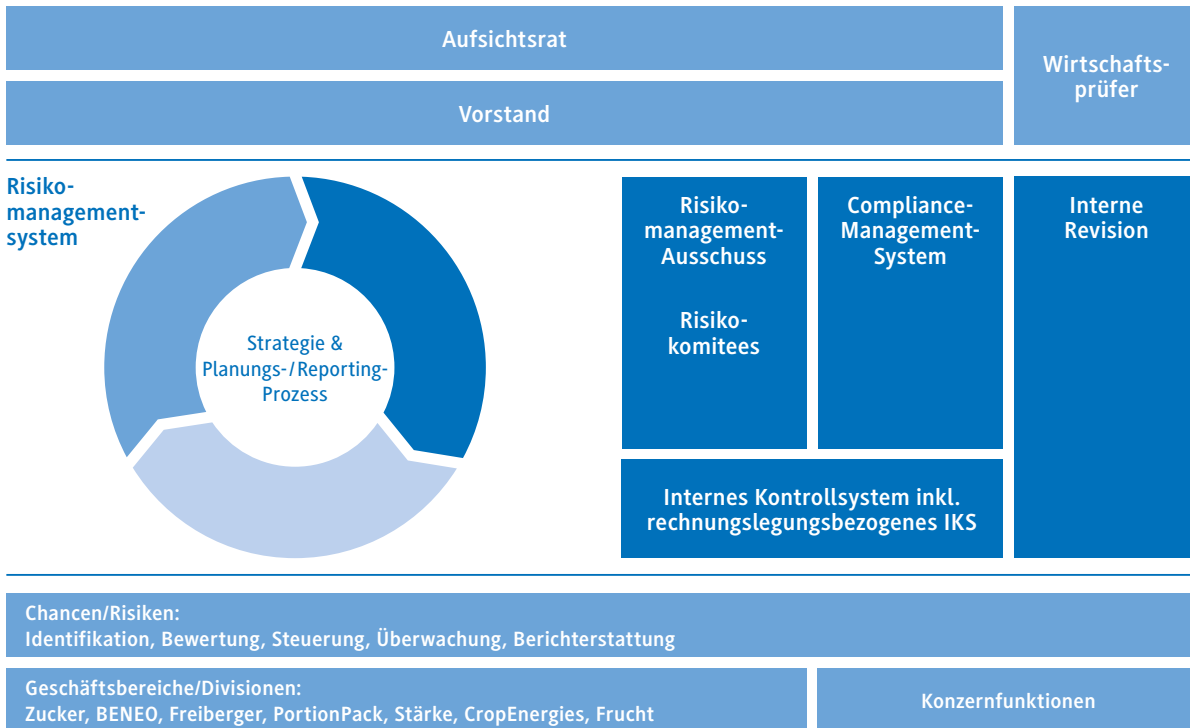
Aufsichtsrat

Vorstand

Wirtschaftsprüfer

Risikomanagementsystem

Strategie & Planungs-/Reporting-Prozess

Risikomanagement-Ausschuss

Risikokomitees

Compliance-Management-System

Interne Revision

Internes Kontrollsystem inkl. rechnungslegungsbezogenes IKS

Chancen/Risiken:
Identifikation, Bewertung, Steuerung, Überwachung, Berichterstattung

Geschäftsbereiche/Divisionen:
Zucker, BENEO, Freiberger, PortionPack, Stärke, CropEnergies, Frucht

Konzernfunktionen